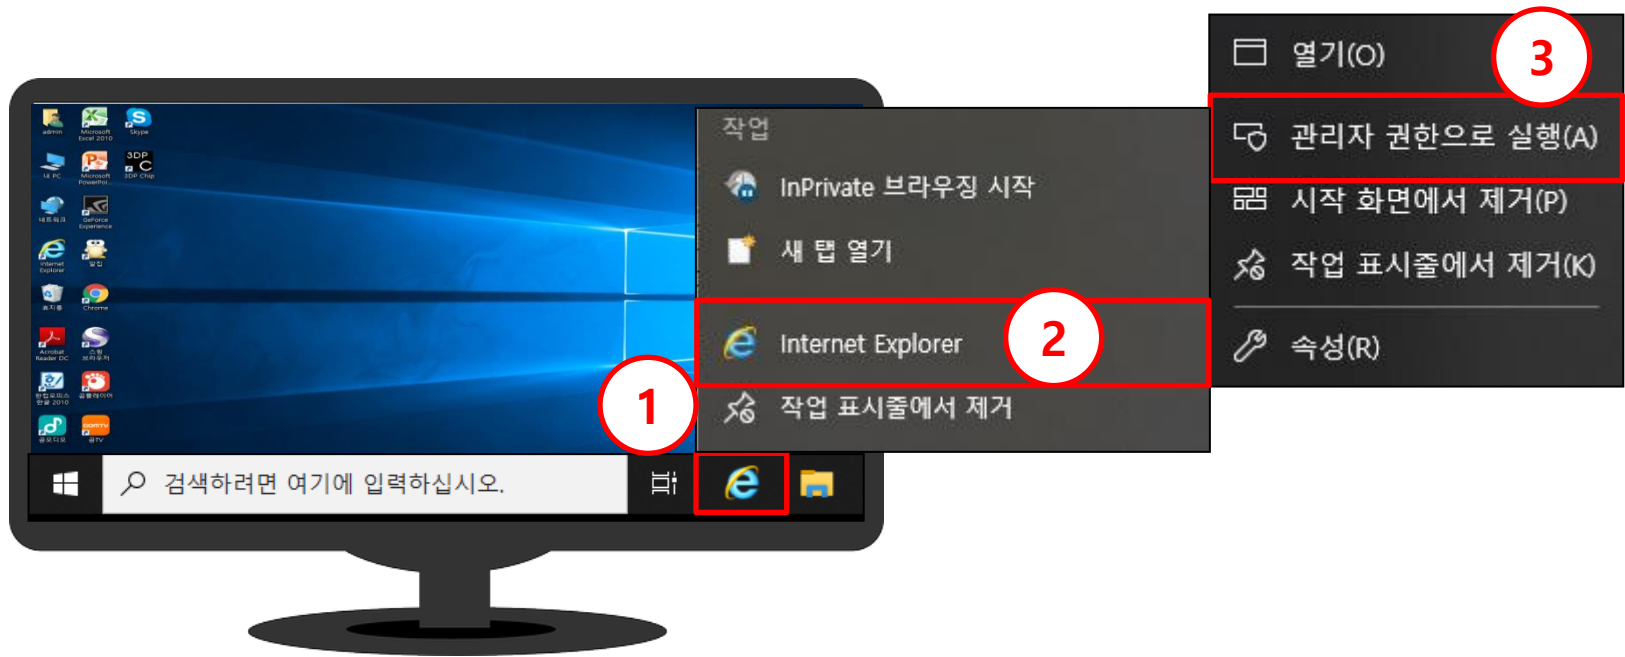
admin
Microsoft Excel 2010
Skype
내 PC
Microsoft PowerPoi...
3DP Chip
네트워크
GeForce Experience
Internet Explorer
알집
휴지통
Chrome
Acrobat Reader DC
스윙 브라우저
한컴오피스 한글 2010
곰플레이어
곰오디오
곰TV

작업
InPrivate 브라우징 시작
새 탭 열기
Internet Explorer
2
작업 표시줄에서 제거
1

검색하려면 여기에 입력하십시오.

열기(O)
3
관리자 권한으로 실행(A)
시작 화면에서 제거(P)
작업 표시줄에서 제거(K)
속성(R)